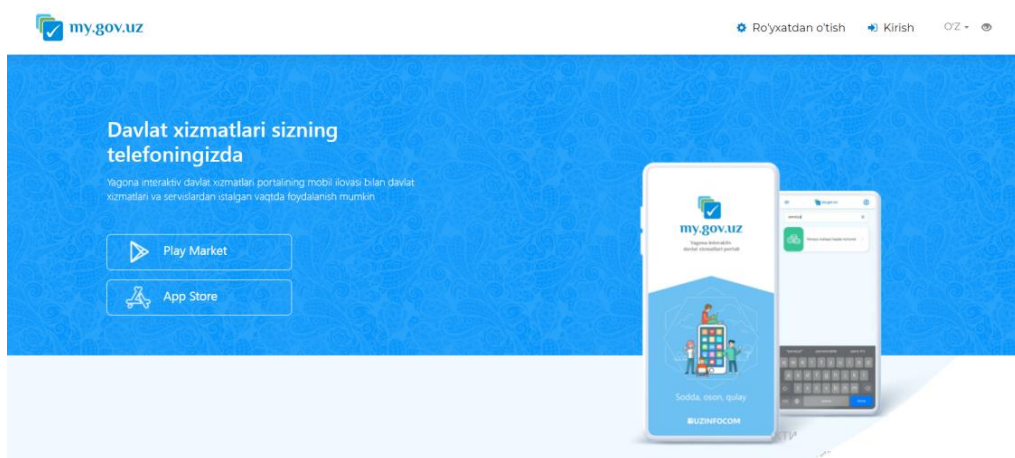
my.gov.uz

Ro'yxatdan o'tish Kirish O'Z

Davlat xizmatlari sizning telefoningizda

Yagona interaktiv davlat xizmatlari portalining mobil ilovasi bilan davlat xizmatlari va servislardan istalgan vaqtda foydalanish mumkin

Play Market

App Store

my.gov.uz
Yagona interaktiv davlat xizmatlari portali

Sodda, oson, qulay

UZINFOCOM